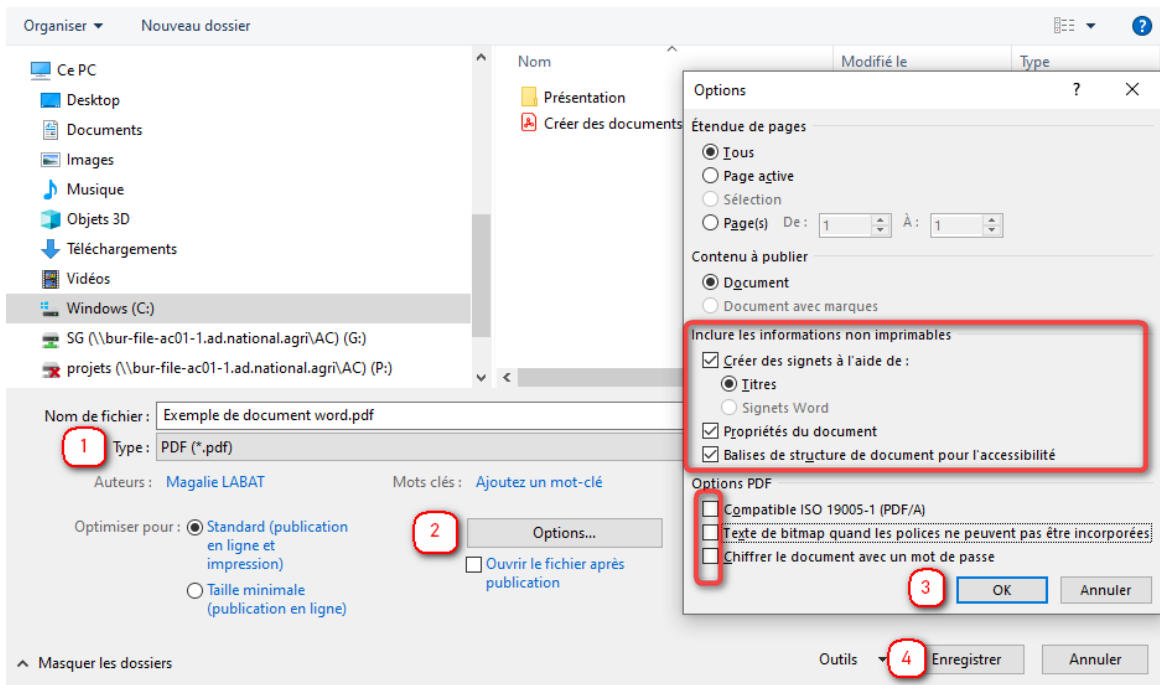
Organiser ▾ Nouveau dossier

Ce PC
Desktop
Documents
Images
Musique
Objets 3D
Téléchargements
Vidéos
Windows (C:)
SG (\\bur-file-ac01-1.ad.national.agri\AC) (G:)
projets (\\bur-file-ac01-1.ad.national.agri\AC) (P:)

Nom
Présentation
Créer des documents

Modifié le
Type

Options
?
X

Étendue de pages
Tous
Page active
Sélection
Page(s) De : 1 À : 1

Contenu à publier
Document
Document avec marques

Inclure les informations non imprimables
Créer des signets à l'aide de :
Titres
Signets Word
Propriétés du document
Balises de structure de document pour l'accessibilité

Options PDF
Compatible ISO 19005-1 (PDF/A)
Texte de bitmap quand les polices ne peuvent pas être incorporées
Chiffrer le document avec un mot de passe

3
OK
Annuler

Nom de fichier : Exemple de document word.pdf
1
Type : PDF (*.pdf)

Auteurs : Magalie LABAT
Mots clés : Ajoutez un mot-clé

Optimiser pour : Standard (publication en ligne et impression)
Taille minimale (publication en ligne)

2
Options...
Ouvrir le fichier après publication

Masquer les dossiers
Outils ▾
4
Enregistrer
Annuler